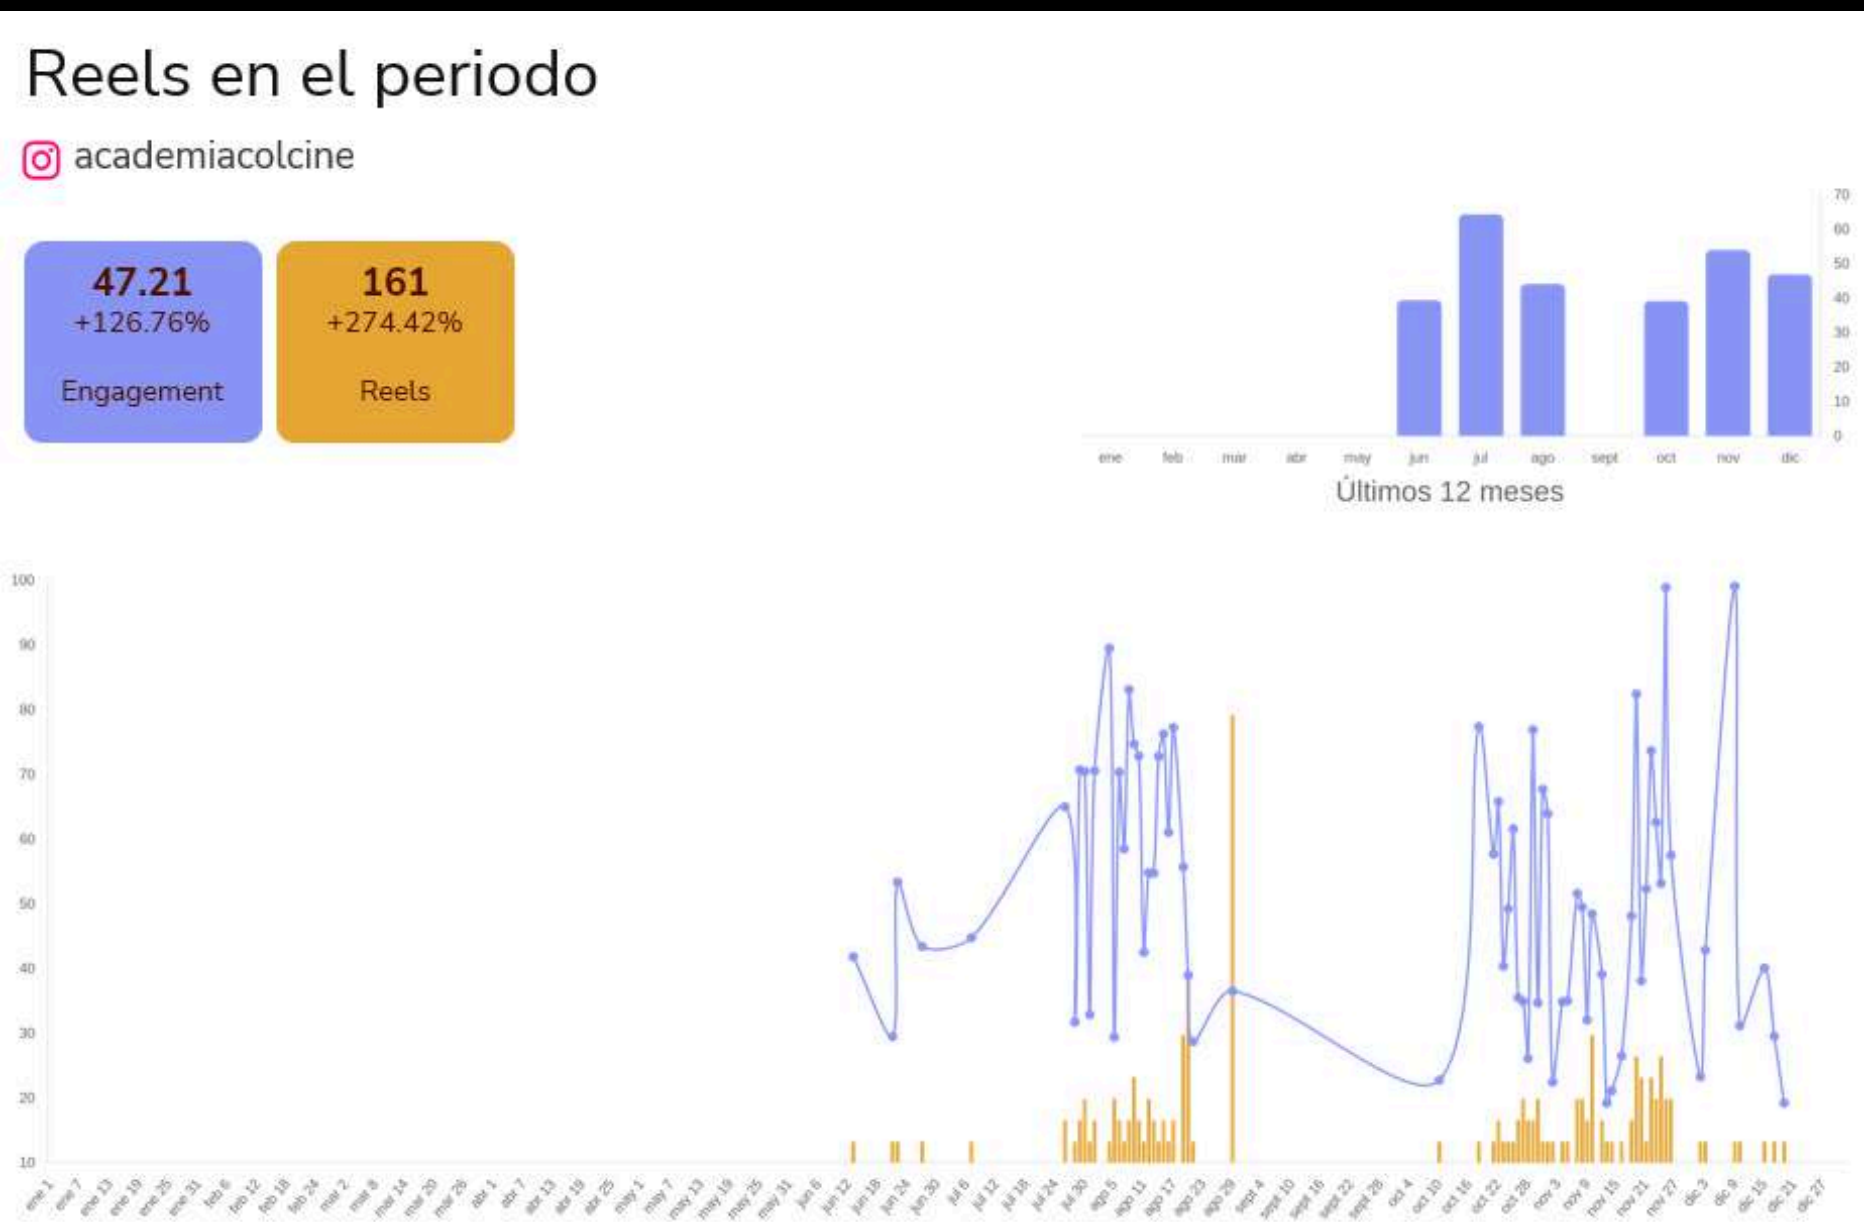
Reels en el periodo

academiacolcine

47.21
+126.76%
Engagement

161
+274.42%
Reels

70
60
50
40
30
20
10
0

ene feb mar abr may jun jul ago sept oct nov dic

Últimos 12 meses

100
90
80
70
60
50
40
30
20
10

ene 1 ene 7 ene 13 ene 19 ene 25 ene 31 feb 6 feb 12 feb 18 feb 24 mar 2 mar 8 mar 14 mar 20 mar 26 abr 1 abr 7 abr 13 abr 19 abr 25 may 1 may 7 may 13 may 19 may 25 may 31 jun 6 jun 12 jun 18 jun 24 jun 30 jul 6 jul 12 jul 18 jul 24 jul 30 ago 5 ago 11 ago 17 ago 23 ago 29 sept 4 sept 10 sept 16 sept 22 sept 28 oct 4 oct 10 oct 16 oct 22 oct 28 nov 3 nov 9 nov 15 nov 21 nov 27 dic 3 dic 9 dic 15 dic 21 dic 27